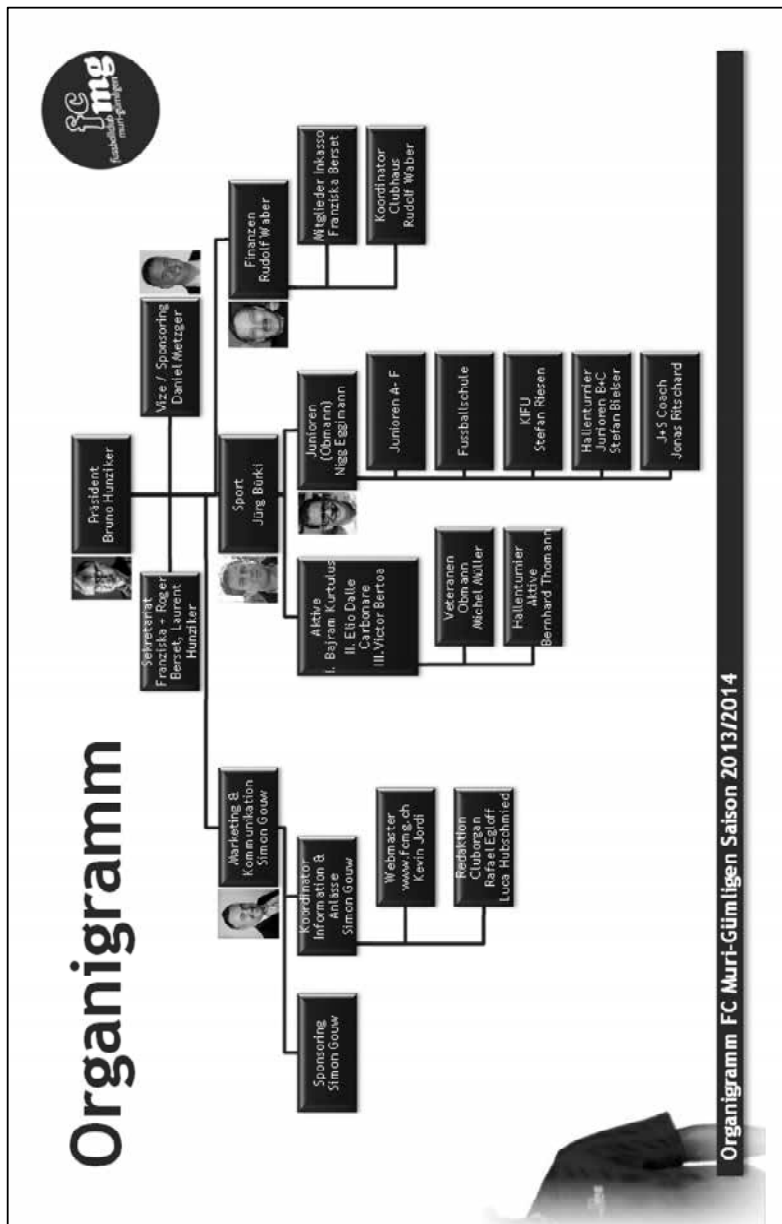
Organigramm

fc mg fussballclub muri-gümligen

Präsident
Bruno Hunziker

Vize / Sponsoring
Daniel Metzger

Sekretariat
Franziska + Roger Berset, Laurent Hunziker

Marketing & Kommunikation
Simon Gouw

Sport
Jürg Bürki

Finanzen
Rudolf Wäber

Sponsoring
Simon Gouw

Koordinator Information & Anlässe
Simon Gouw

Webmaster
www.fcmg.ch
Kevin Jordi

Redaktion Cluborgan
Rafael Egloff
Luca Mubschmied

Aktive
I. Bajram Kurtulus
II. Elio Dalle Carbonare
III. Victor Bertoa

Veteranen Obmann
Michel Müller

Hallenturnier Aktive
Bernhard Thomann

Junioren (Obmann)
Nigg Eggimann

Junioren A- F

Fussballschule

KIFU
Stefan Riesen

Hallenturnier Junioren B+C
Stefan Bieler

J+S Coach
Jonas Ritschard

Mitglieder Inkasso
Franziska Berset

Koordinator Clubhaus
Rudolf Wäber

Organigramm FC Muri-Gümligen Saison 2013/2014